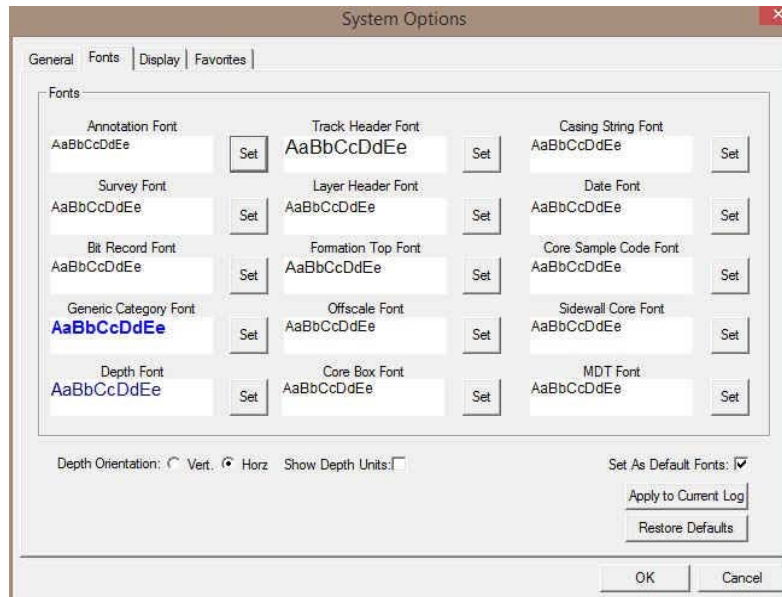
System Options

General | Fonts | Display | Favorites

Fonts

Annotation Font
AaBbCcDdEe
Set

Track Header Font
AaBbCcDdEe
Set

Casing String Font
AaBbCcDdEe
Set

Survey Font
AaBbCcDdEe
Set

Layer Header Font
AaBbCcDdEe
Set

Date Font
AaBbCcDdEe
Set

Bit Record Font
AaBbCcDdEe
Set

Formation Top Font
AaBbCcDdEe
Set

Core Sample Code Font
AaBbCcDdEe
Set

Generic Category Font
AaBbCcDdEe
Set

Offscale Font
AaBbCcDdEe
Set

Sidewall Core Font
AaBbCcDdEe
Set

Depth Font
AaBbCcDdEe
Set

Core Box Font
AaBbCcDdEe
Set

MDT Font
AaBbCcDdEe
Set

Depth Orientation: Vert. Horz Show Depth Units:

Set As Default Fonts:

Apply to Current Log

Restore Defaults

OK

Cancel